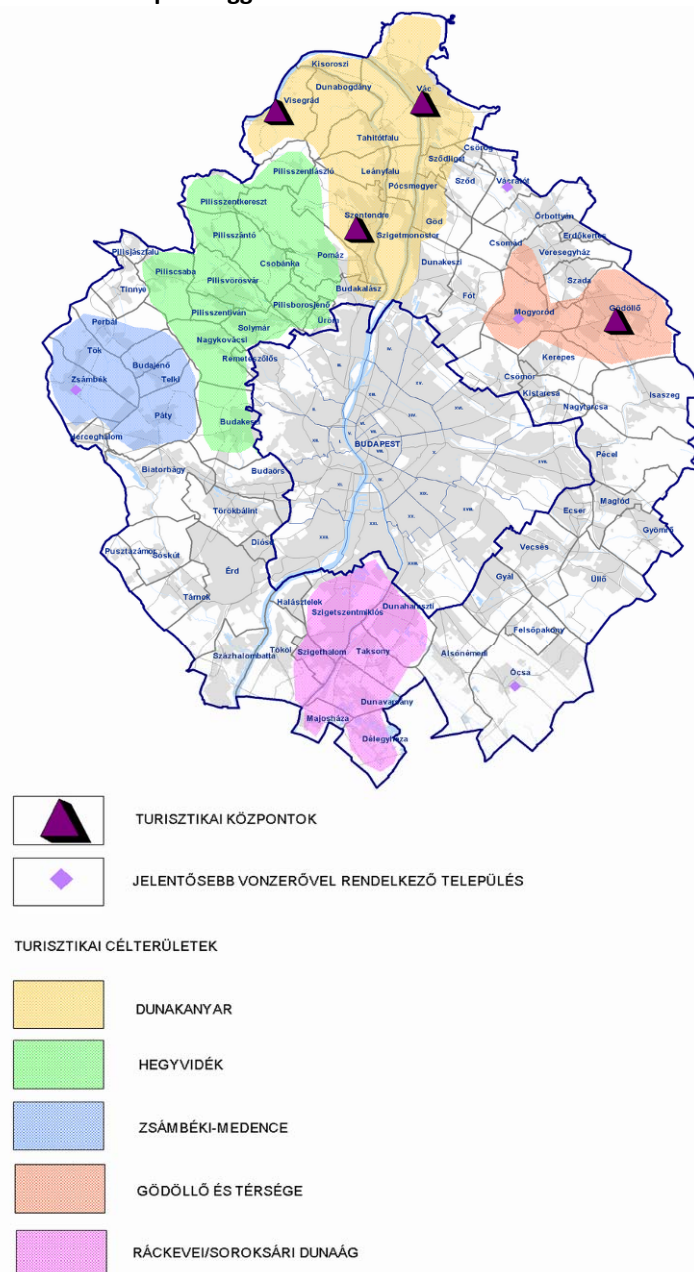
Kisoroszi
Visegrád
Dunabogdány
Vác
Tahitótfalu
Csörög
Sződliget
Leányfalu
Pócsmegyer
Sződ
Vácrátót
Pilisszentlászló
Pilisszentkereszt
Szentendre
Szigetmonostor
Göd
Őrbottyán
Pilisszántó
Erdőkertes
Csomád
Veresegyház
Pilisjászfalu
Csobánka
Pomáz
Dunakeszi
Piliscsaba
Szada
Pilisvörösvár
Budakalász
Fót
Tinnye
Gödöllő
Pilisborosjenő
Mogyoród
Pilisszentiván
Üröm
Perbál
Solymár
Nagykovácsi
Tök
Kerepes
Budajenő
Remeteszőlős
Csömör
Zsámbék
Telki
Kistarcsa
Isaszeg
Nagytarcsa
Páty
Budakeszi
Herceghalom
BUDAPEST
Biatorbágy
Pécel
Budaörs
Maglód
Törökbálint
Ecser
Gyömrő
Diósd
Pusztazámor
Sóskút
Vecsés
Érd
Üllő
Gyál
Tárnok
Halásztelek
Szigetszentmiklós
Dunaharaszti
Felsőpakony
Tököl
Szigethalom
Taksony
Alsónémedi
Százhalombatta
Ócsa
Dunavarsány
Majosháza
Délegyháza

TURISZTIKAI KÖZPONTOK

JELENTŐSEBB VONZERŐVEL RENDELKEZŐ TELEPÜLÉS

TURISZTIKAI CÉLTERÜLETEK

DUNAKANYAR

HEGYVIDÉK

ZSÁMBÉKI-MEDENCE

GÖDÖLLŐ ÉS TÉRSÉGE

RÁCKEVEI/SOROKSÁRI DUNAÁG